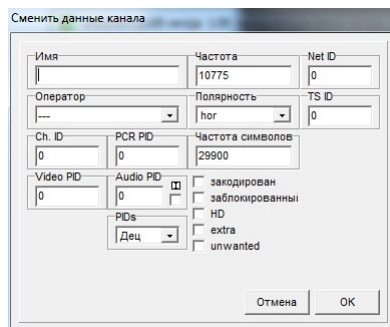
Сменить данные канала

Имя

Частота
10775

Net ID
0

Оператор
---

Полярность
hor

TS ID
0

Ch. ID
0

PCR PID
0

Частота символов
29900

Video PID
0

Audio PID
0

закодирован
заблокированны
HD
extra
unwanted

PIDs
Дец

Отмена
OK